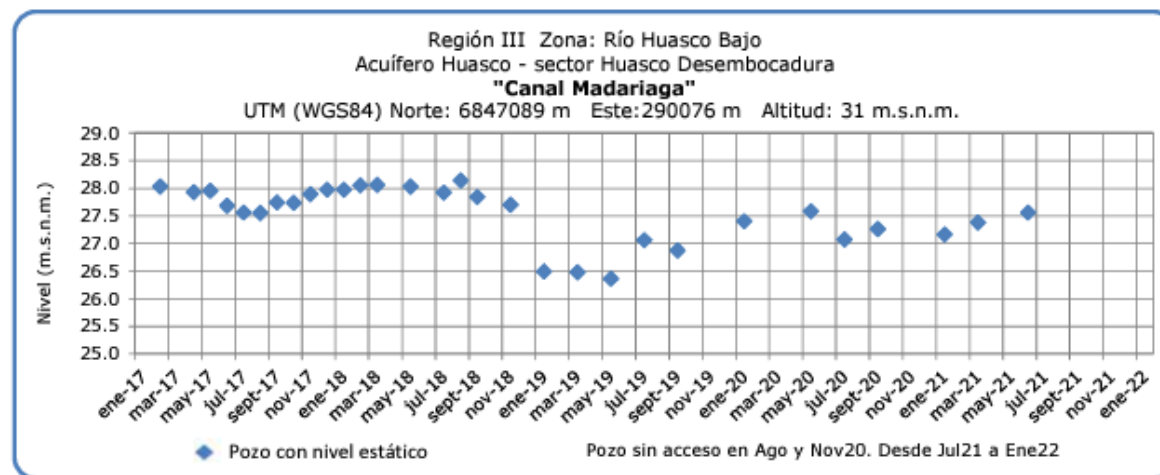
Región III Zona: Río Huasco Bajo
Acuífero Huasco - sector Huasco Desembocadura
"Canal Madariaga"
UTM (WGS84) Norte: 6847089 m Este:290076 m Altitud: 31 m.s.n.m.

Nivel (m.s.n.m.)

29.0
28.5
28.0
27.5
27.0
26.5
26.0
25.5
25.0

ene-17 mar-17 may-17 jul-17 sept-17 nov-17 ene-18 mar-18 may-18 jul-18 sept-18 nov-18 ene-19 mar-19 may-19 jul-19 sept-19 nov-19 ene-20 mar-20 may-20 jul-20 sept-20 nov-20 ene-21 mar-21 may-21 jul-21 sept-21 nov-21 ene-22

Pozo con nivel estático

Pozo sin acceso en Ago y Nov20. Desde Jul21 a Ene22